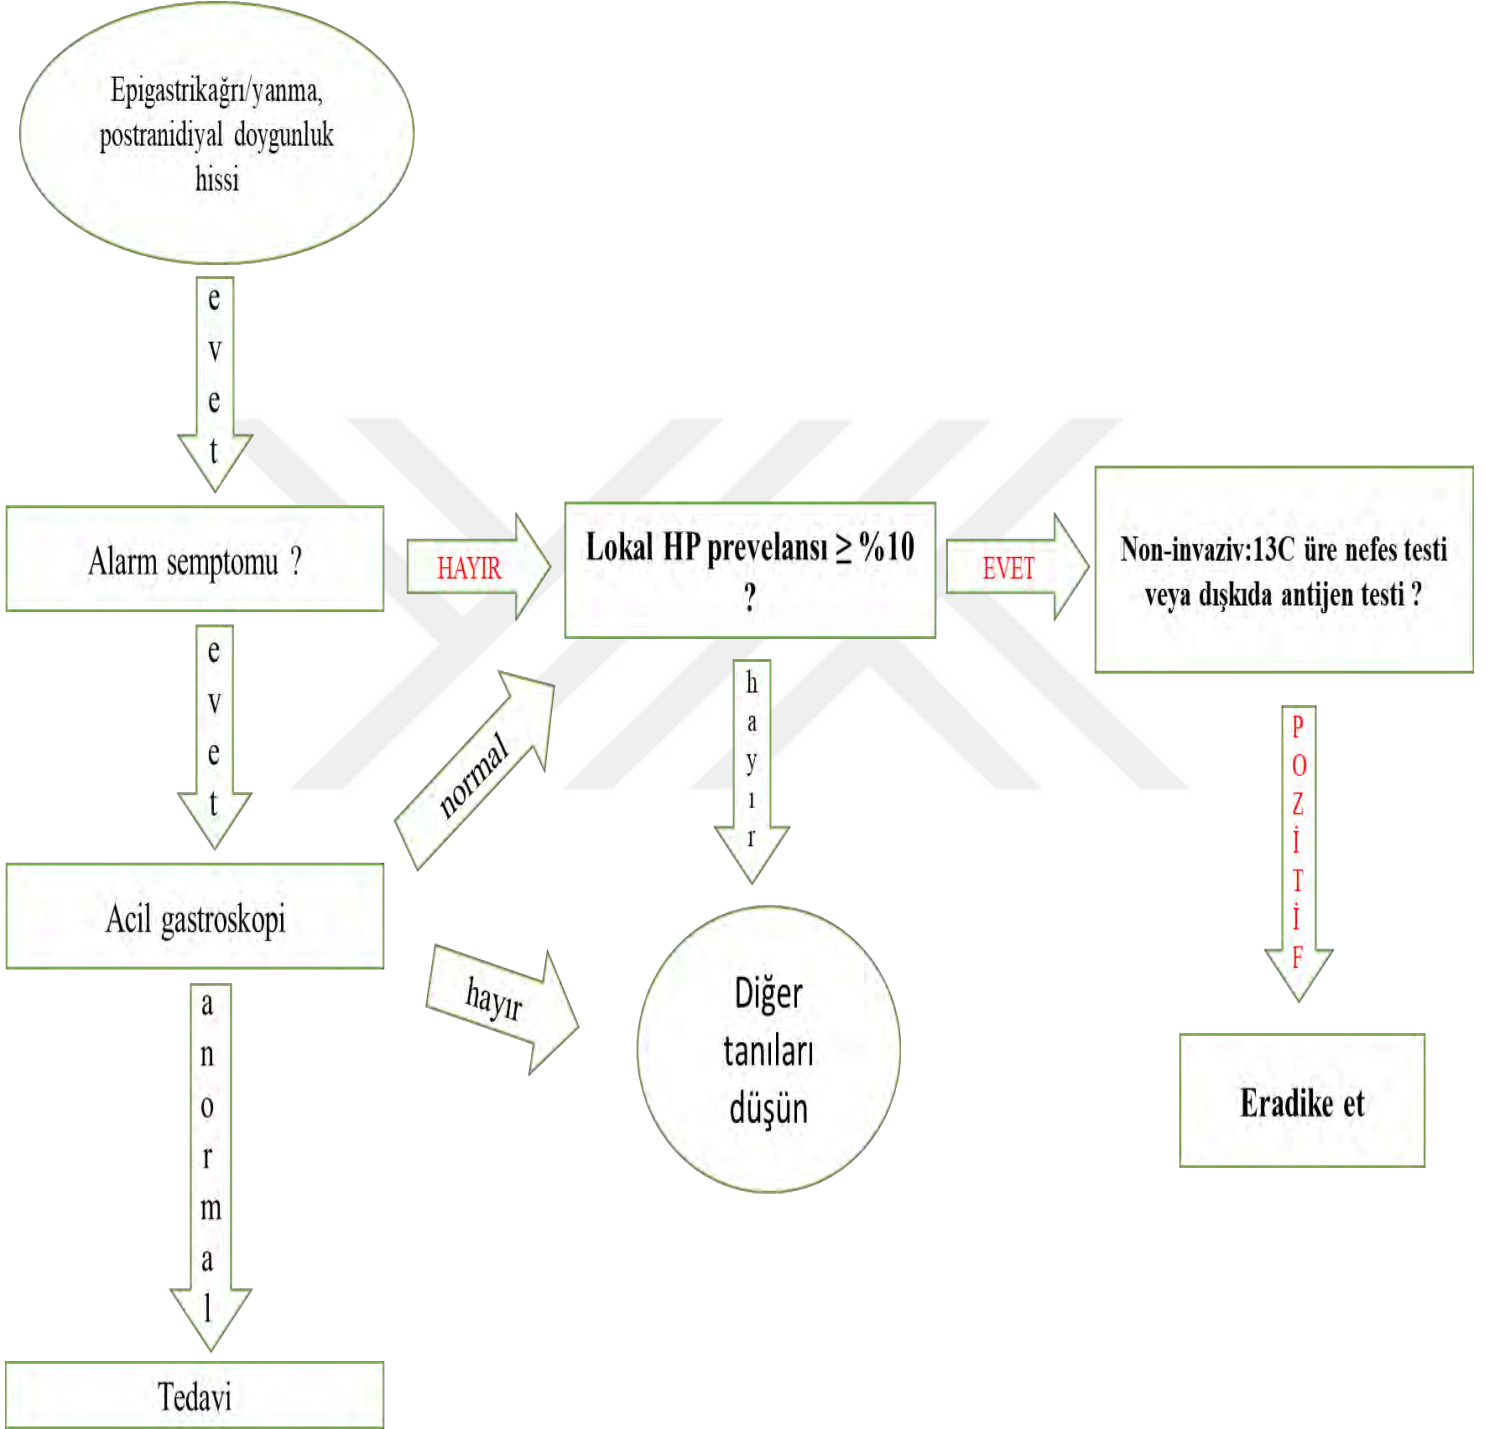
Epigastrikağrı/yanma, postranidiyal doygunluk hissi

evet

Alarm semptomu ?

HAYIR

Lokal HP prevelansı $\geq$ %10 ?

EVET

Non-invaziv:13C üre nefes testi veya dışkıda antijen testi ?

evet

normal

hayır

POZİTİF

Acil gastroskopi

hayır

Diğer tanıları düşün

Eradike et

anormal

Tedavi